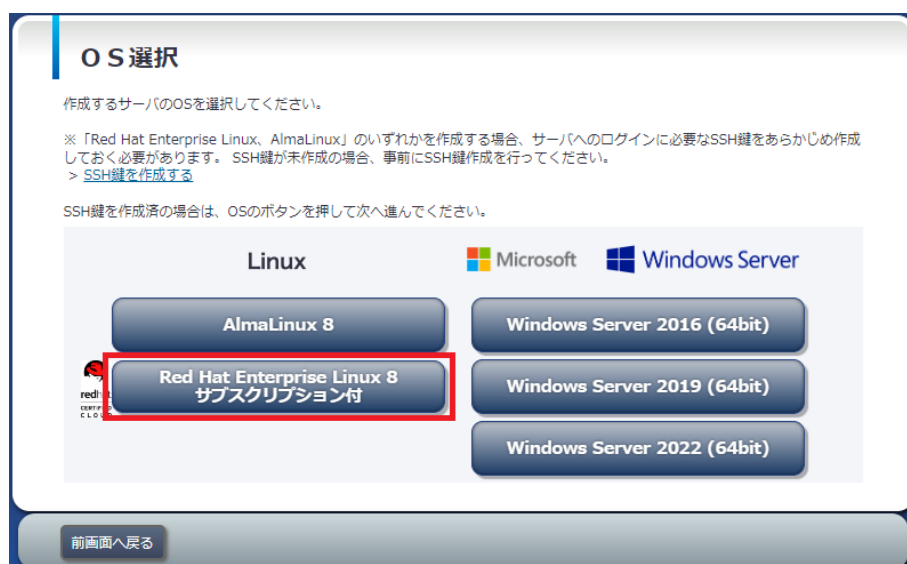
ＯＳ選択

作成するサーバのOSを選択してください。

※「Red Hat Enterprise Linux、AlmaLinux」のいずれかを作成する場合、サーバへのログインに必要なSSH鍵をあらかじめ作成しておく必要があります。 SSH鍵が未作成の場合、事前にSSH鍵作成を行ってください。
＞ SSH鍵を作成する

SSH鍵を作成済の場合は、OSのボタンを押して次へ進んでください。

Linux

Microsoft

Windows Server

AlmaLinux 8

Windows Server 2016 (64bit)

redhat CERTIFIED CLOUD

Red Hat Enterprise Linux 8 サブスクリプション付

Windows Server 2019 (64bit)

Windows Server 2022 (64bit)

前画面へ戻る